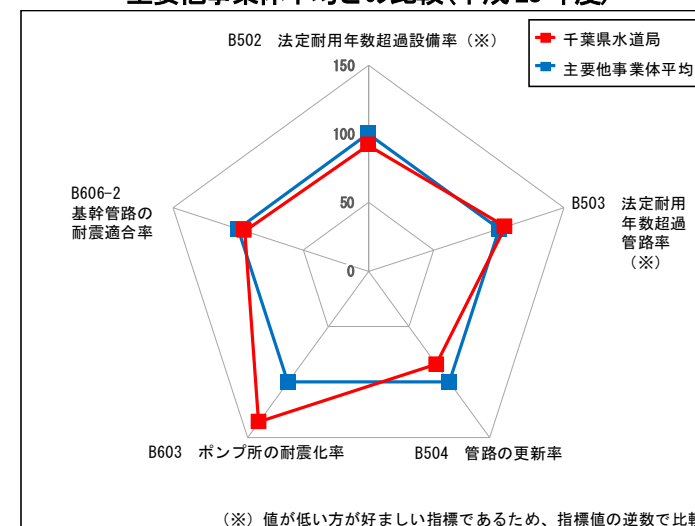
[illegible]

B502 法定耐用年数超過設備率（※）

千葉県水道局
主要他事業体平均

150
100
50
0

B606-2
基幹管路の
耐震適合率

B503 法定耐用
年数超過
管路率
（※）

B603 ポンプ所の耐震化率

B504 管路の更新率

（※）値が低い方が好ましい指標であるため、指標値の逆数で比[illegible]